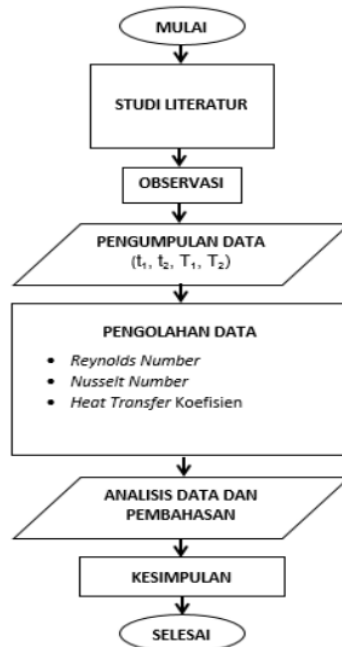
MULAI

STUDI LITERATUR

OBSERVASI

PENGUMPULAN DATA
($t_1$, $t_2$, $T_1$, $T_2$)

PENGOLAHAN DATA

- Reynolds Number
- Nusselt Number
- Heat Transfer Koefisien

ANALISIS DATA DAN PEMBAHASAN

KESIMPULAN

SELESAI